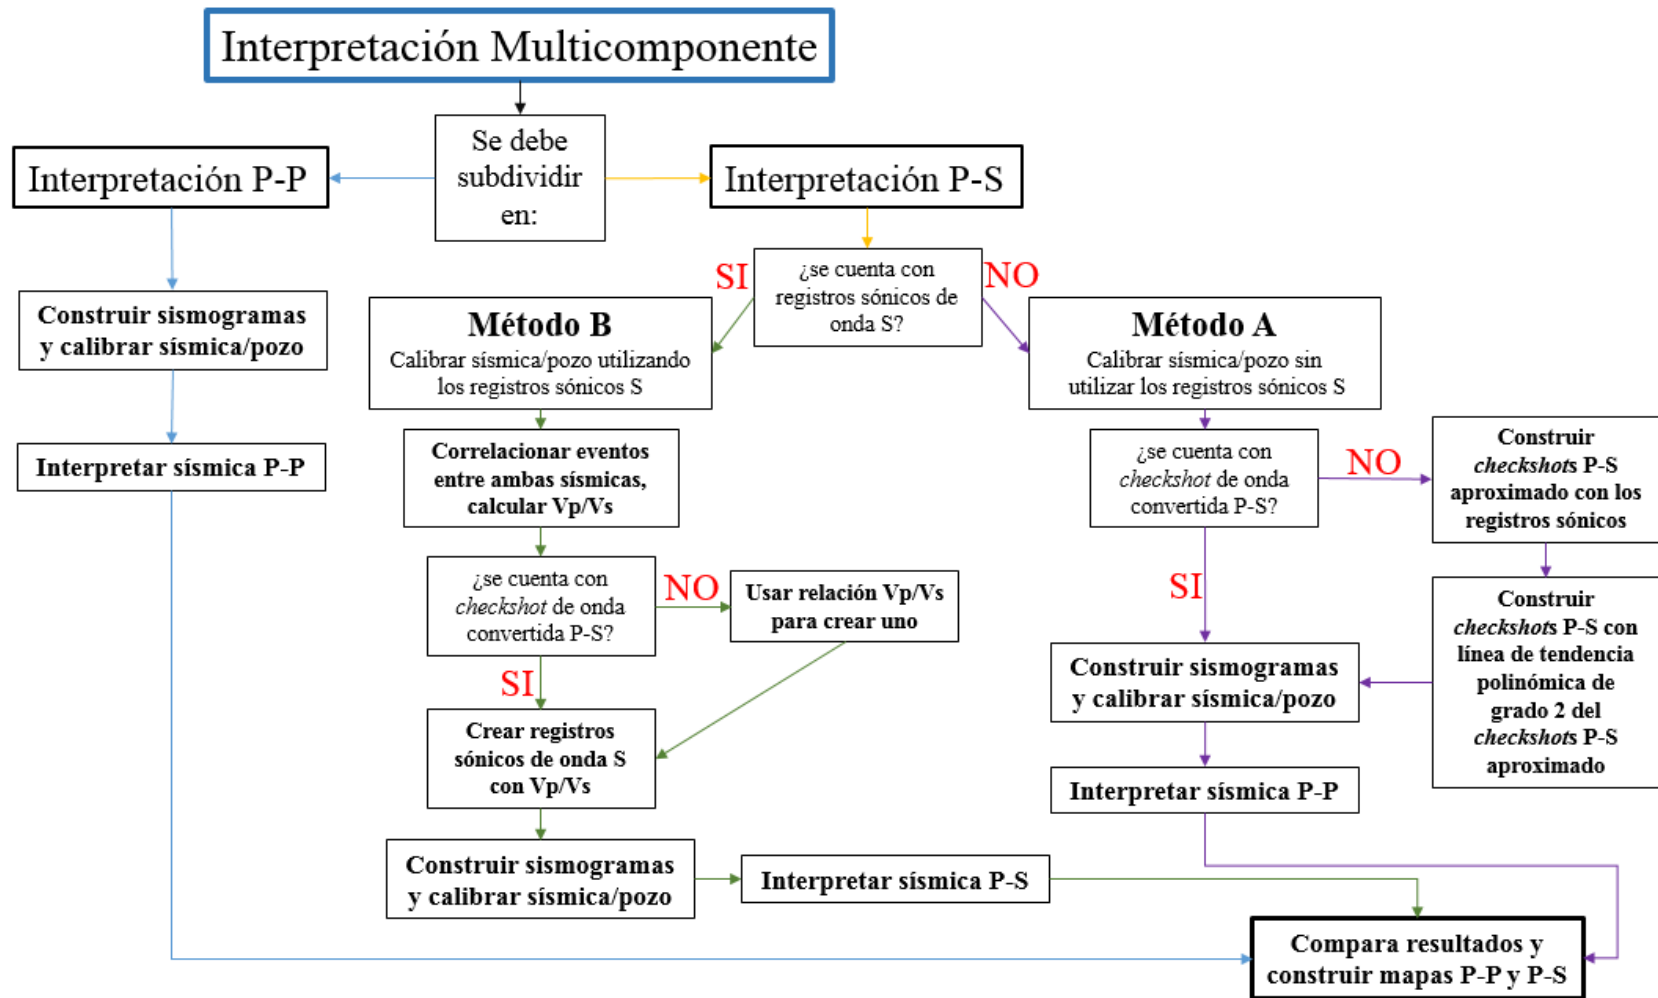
Interpretación Multicomponente

Se debe subdividir en:

Interpretación P-P

Interpretación P-S

Construir sismogramas y calibrar sísmica/pozo

Interpretar sísmica P-P

SI

¿se cuenta con registros sónicos de onda S?

NO

Método B
Calibrar sísmica/pozo utilizando los registros sónicos S

Método A
Calibrar sísmica/pozo sin utilizar los registros sónicos S

Correlacionar eventos entre ambas sísmicas, calcular Vp/Vs

¿se cuenta con checkshot de onda convertida P-S?

NO

Usar relación Vp/Vs para crear uno

SI

Crear registros sónicos de onda S con Vp/Vs

Construir sismogramas y calibrar sísmica/pozo

Interpretar sísmica P-S

¿se cuenta con checkshot de onda convertida P-S?

NO

Construir checkshots P-S aproximado con los registros sónicos

Construir checkshots P-S con línea de tendencia polinómica de grado 2 del checkshots P-S aproximado

SI

Construir sismogramas y calibrar sísmica/pozo

Interpretar sísmica P-P

Compara resultados y construir mapas P-P y P-S